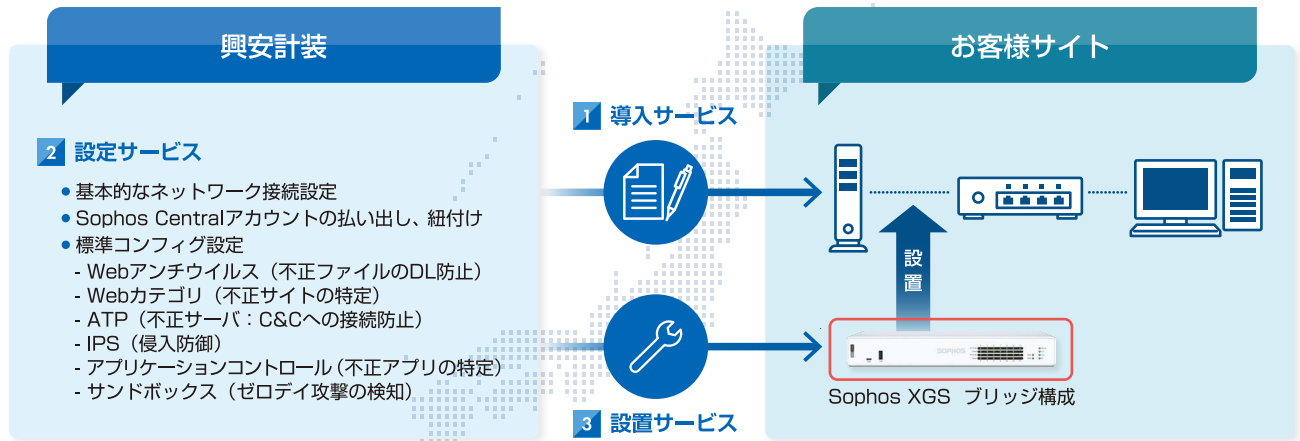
興安計装

2 設定サービス

● 基本的なネットワーク接続設定
● Sophos Centralアカウントの払い出し、紐付け
● 標準コンフィグ設定
- Webアンチウイルス（不正ファイルのDL防止）
- Webカテゴリ（不正サイトの特定）
- ATP（不正サーバ：C&Cへの接続防止）
- IPS（侵入防御）
- アプリケーションコントロール（不正アプリの特定）
- サンドボックス（ゼロデイ攻撃の検知）

1 導入サービス

3 設置サービス

お客様サイト

設置

SOPHOS

Sophos XGS ブリッジ構成